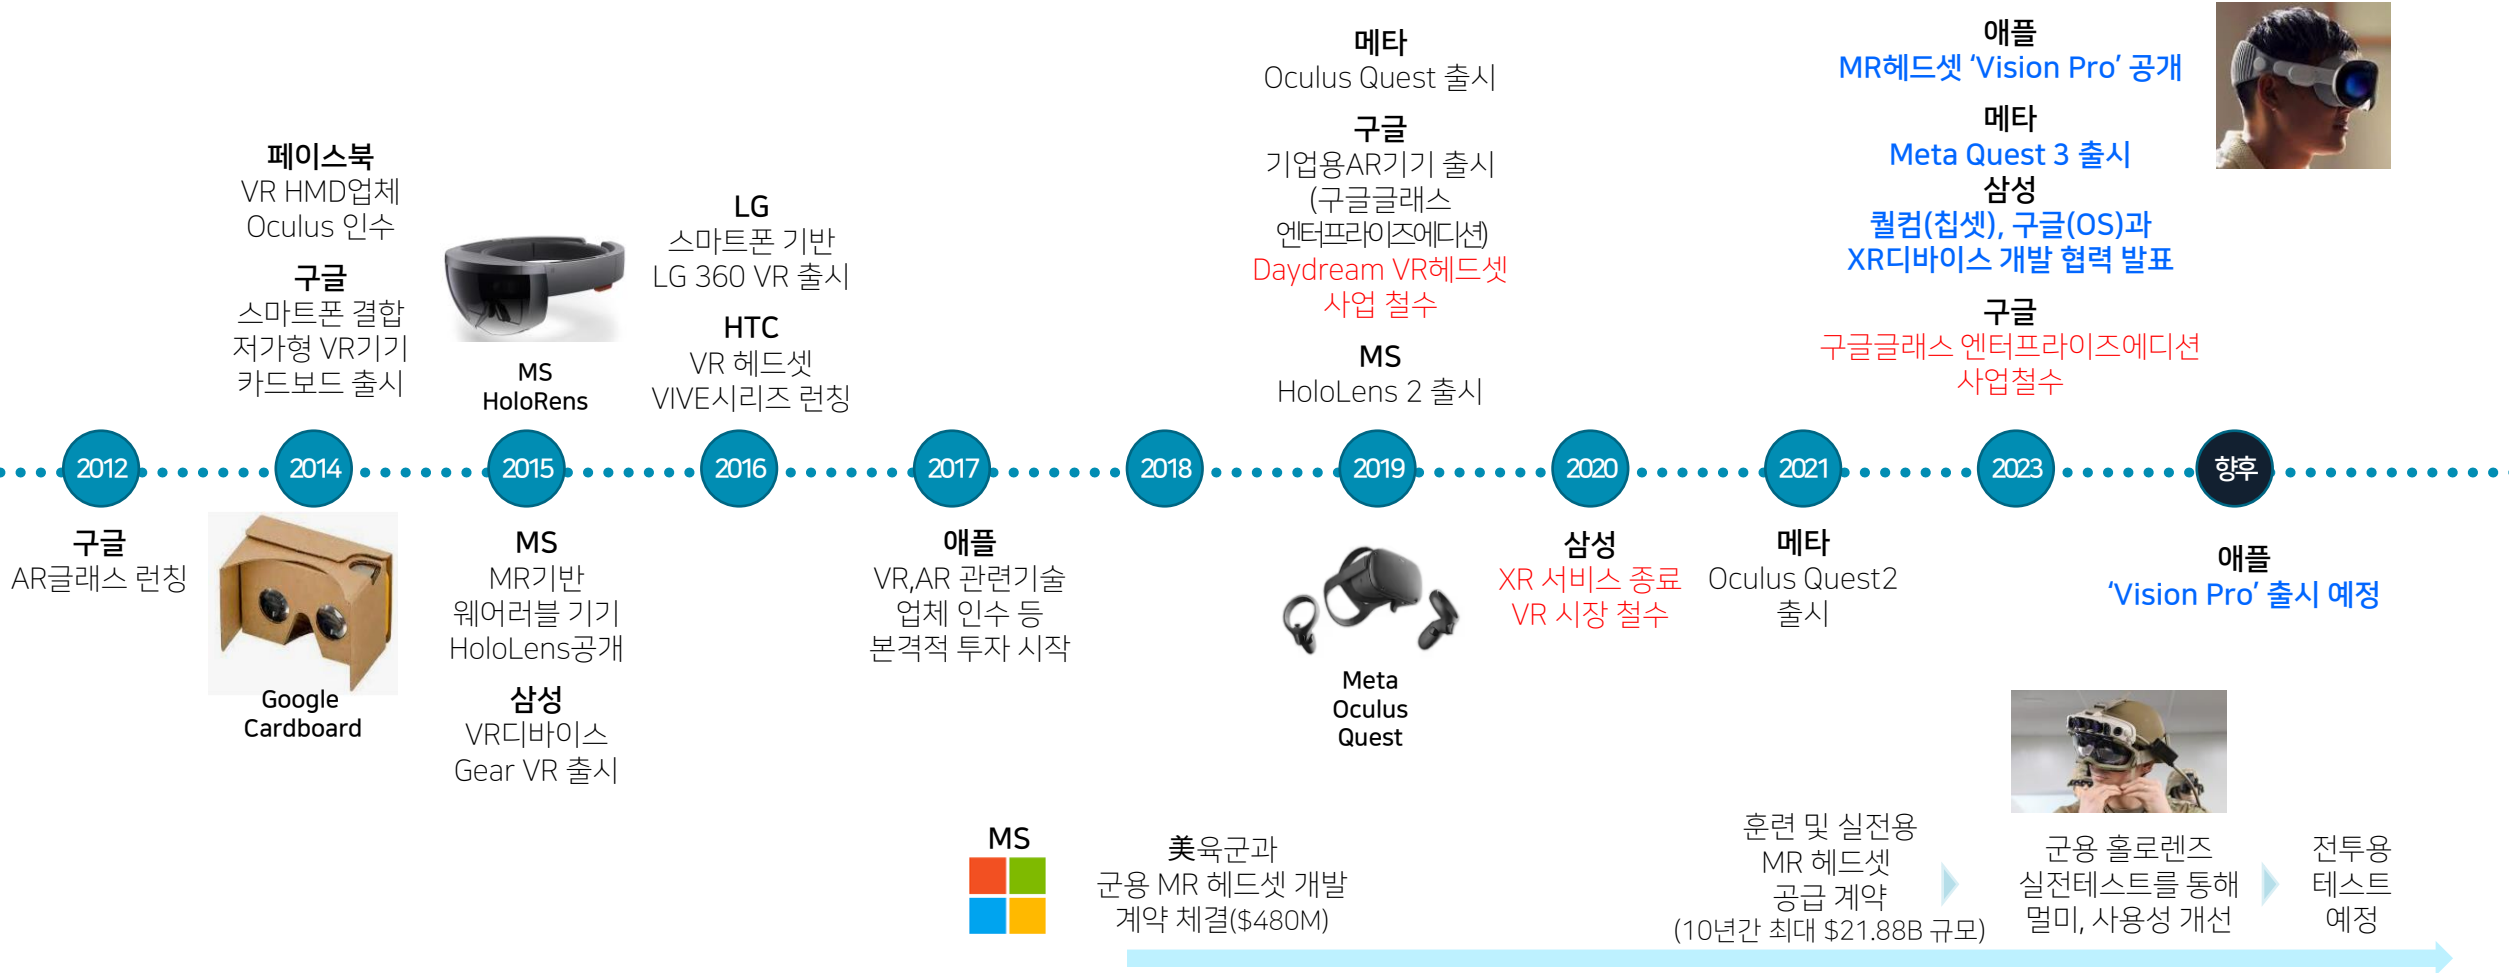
페이스북
VR HMD업체
Oculus 인수

구글
스마트폰 결합
저가형 VR기기
카드보드 출시

MS
HoloRens

LG
스마트폰 기반
LG 360 VR 출시

HTC
VR 헤드셋
VIVE시리즈 런칭

메타
Oculus Quest 출시

구글
기업용AR기기 출시
(구글글래스
엔터프라이즈에디션)
Daydream VR헤드셋
사업 철수

MS
HoloLens 2 출시

애플
MR헤드셋 'Vision Pro' 공개

메타
Meta Quest 3 출시

삼성
퀄컴(칩셋), 구글(OS)과
XR디바이스 개발 협력 발표

구글
구글글래스 엔터프라이즈에디션
사업철수

2012 2014 2015 2016 2017 2018 2019 2020 2021 2023 향후

구글
AR글래스 런칭

Google
Cardboard

MS
MR기반
웨어러블 기기
HoloLens공개

삼성
VR디바이스
Gear VR 출시

애플
VR,AR 관련기술
업체 인수 등
본격적 투자 시작

Meta
Oculus
Quest

삼성
XR 서비스 종료
VR 시장 철수

메타
Oculus Quest2
출시

애플
'Vision Pro' 출시 예정

MS

美육군과
군용 MR 헤드셋 개발
계약 체결($480M)

훈련 및 실전용
MR 헤드셋
공급 계약
(10년간 최대 $21.88B 규모)

군용 홀로렌즈
실전테스트를 통해
멀미, 사용성 개선

전투용
테스트
예정